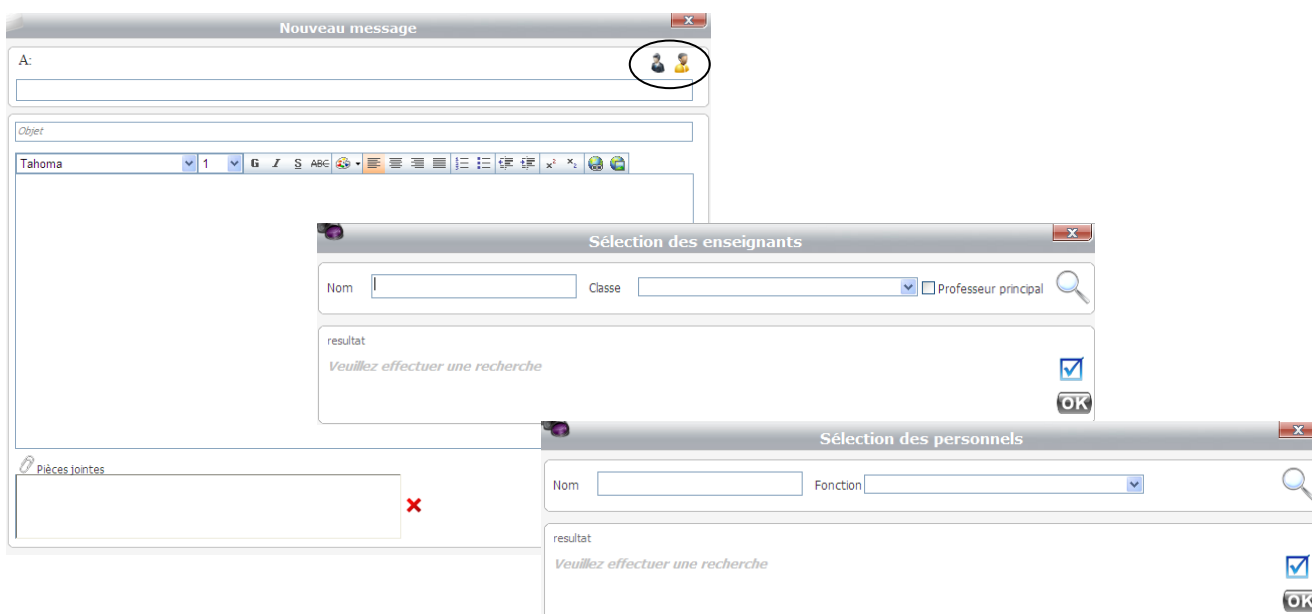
Nouveau message

A:

Objet

Tahoma 1 G I S ABC $x^2$ $x_2$

Sélection des enseignants

Nom Classe Professeur principal

resultat

Veuillez effectuer une recherche

OK

Pièces jointes

Sélection des personnels

Nom Fonction

resultat

Veuillez effectuer une recherche

OK